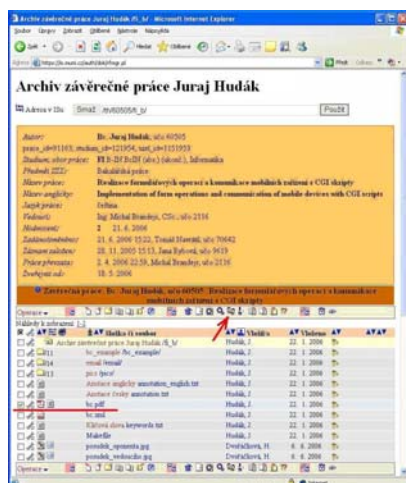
Archiv závěrečné práce Juraj Hudák /fi_b/ - Microsoft Internet Explorer

Soubor Úpravy Zobrazit Oblíbené Nástroje Nápověda

Zpět Hledat Oblíbené

Adresa https://is.muni.cz/auth/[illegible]

Archiv závěrečné práce Juraj Hudák

Adresa v IS: Smaž: /th/60505/fi_b/ Použít

Autor: Bc. Juraj Hudák, učo 60505
práce_id=91163; studium_id=121954; text_id=1151953
Studium, obor práce: FI B-IN BcIN (obr.) (akord.), Informatika
Předmět ZZZ: Bakalářská práce
Název práce: Realizace formulářových operací a komunikace mobilních zařízení s CGI skripty
Název anglicky: Implementation of form operations and communication of mobile devices with CGI scripts
Jazyk práce: čeština
Vedoucí: Ing. Michal Brandejs, CSc., učo 2316
Hodnocení: 2 21. 6. 2006
Zadání/zveřejnění: 21. 6. 2006 15:22, Tomáš Hanzal, učo 70642
Zápis zadání: 28. 11. 2005 15:13, Jana Rybová, učo 9619
Práce převzata: 2. 4. 2006 22:59, Michal Brandejs, učo 2316
Zveřejněná od: 18. 5. 2006

Závěrečné práce: Bc. Juraj Hudák, učo 60505 - Realizace formulářových operací a komunikace mobilních zařízení s CGI skripty

Operace

Nalezeny k zobrazení: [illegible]

| | Složka či soubor | Vlastník | Vloženo |
|---|---|---|---|
| | Archiv závěrečné práce Juraj Hudák /fi_b/ | Hudák, J. | 22. 1. 2006 |
| | bc_example /bc_example/ | Hudák, J. | 22. 1. 2006 |
| | vzraz /vzraz/ | Hudák, J. | 22. 1. 2006 |
| | pics /pics/ | Hudák, J. | 22. 1. 2006 |
| | Anotace anglicky annotation_english.txt | Hudák, J. | 22. 1. 2006 |
| | Anotace česky annotation.txt | Hudák, J. | 22. 1. 2006 |
| | bc.pdf | Hudák, J. | 22. 1. 2006 |
| | bc.xml | Hudák, J. | 22. 1. 2006 |
| | Klíčová slova keywords.txt | Hudák, J. | 22. 1. 2006 |
| | Makefile | Hudák, J. | 22. 1. 2006 |
| | posudek_oponenta.jpg | Dvořáčková, H. | 6. 6. 2006 |
| | posudek_vedouciho.jpg | Dvořáčková, H. | 6. 6. 2006 |

Operace